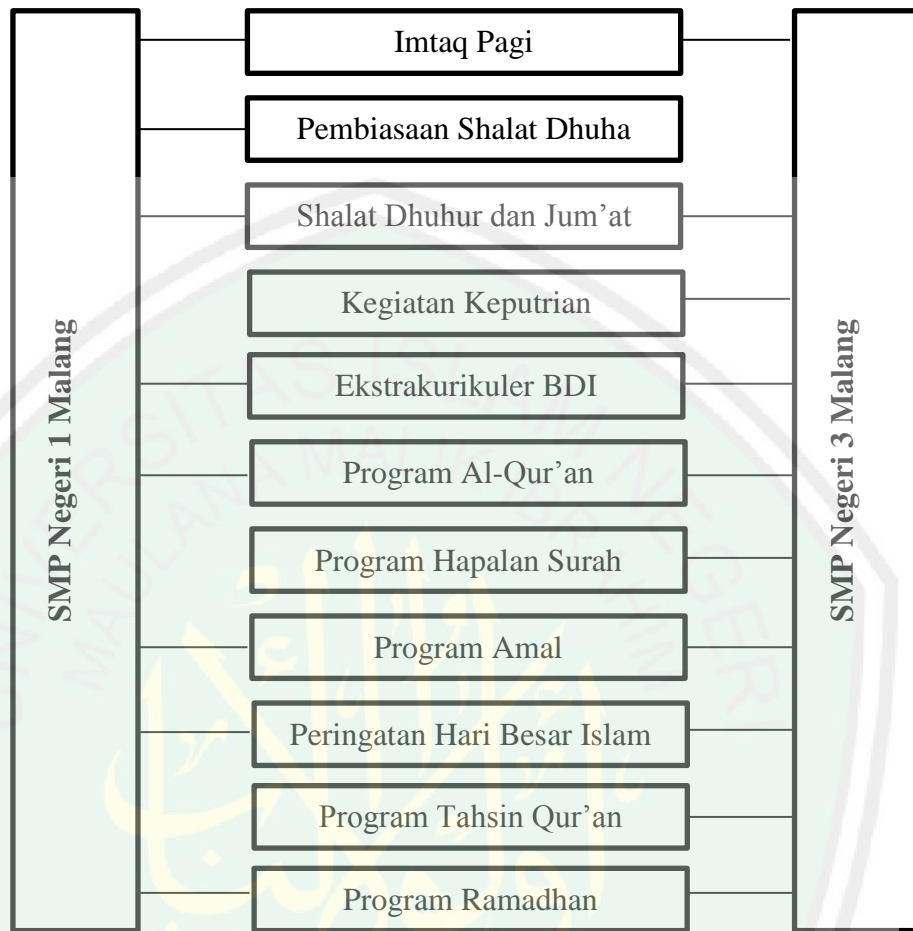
SMP Negeri 1 Malang

Imtaq Pagi

Pembiasaan Shalat Dhuha

Shalat Dhuhur dan Jum'at

Kegiatan Keputrian

Ekstrakurikuler BDI

Program Al-Qur'an

Program Hapalan Surah

Program Amal

Peringatan Hari Besar Islam

Program Tahsin Qur'an

Program Ramadhan

SMP Negeri 3 Malang